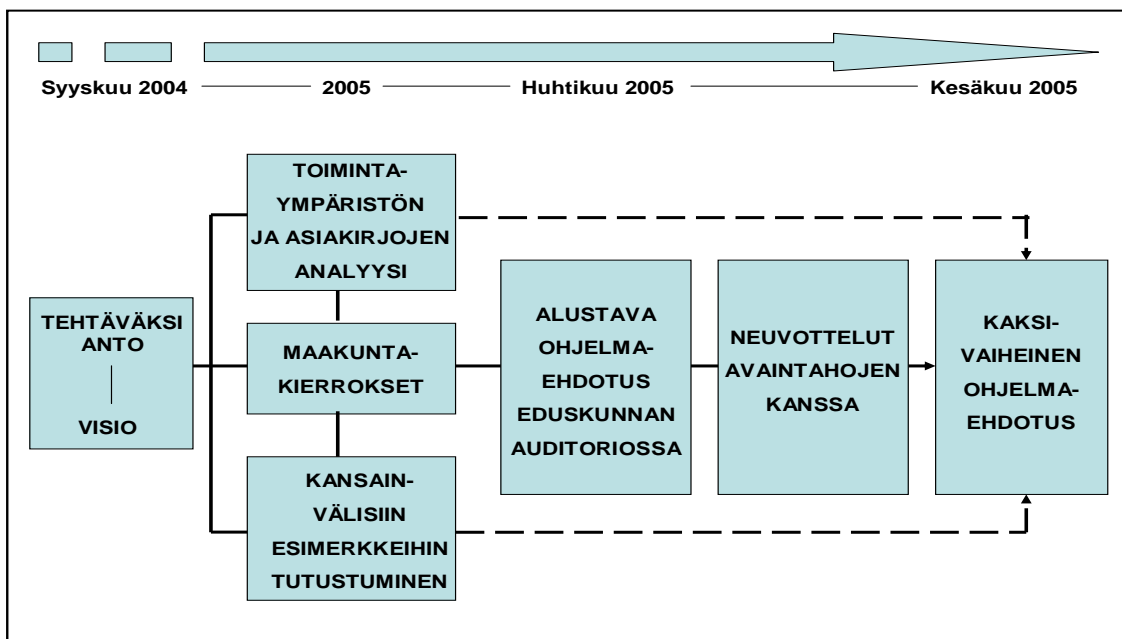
Syyskuu 2004 2005 Huhtikuu 2005 Kesäkuu 2005

TEHTÄVÄKSIANTO

VISIO

TOIMINTAYMPÄRISTÖN JA ASIAKIRJOJEN ANALYYSI

MAAKUNTAKIERROKSET

KANSAINVÄLISIIN ESIMERKKEIHIN TUTUSTUMINEN

ALUSTAVA OHJELMAEHDOTUS EDUSKUNNAN AUDITORIOSSA

NEUVOTTELUT AVAINTAHOJEN KANSSA

KAKSIVAIHEINEN OHJELMAEHDOTUS